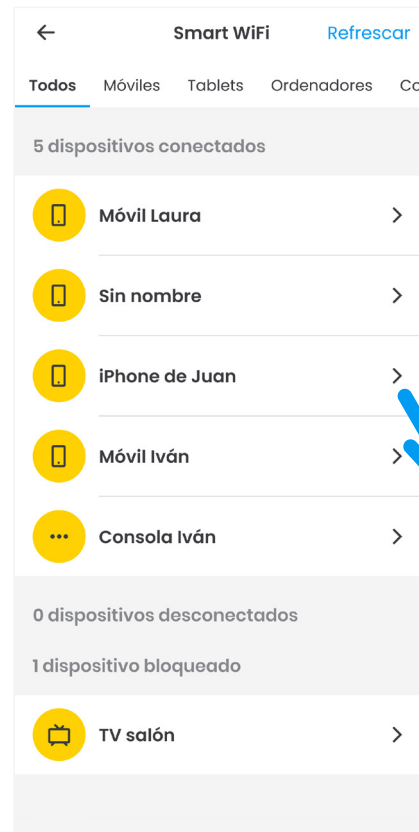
Smart WiFi Refrescar

Todos Móviles Tablets Ordenadores Co

5 dispositivos conectados

Móvil Laura

Sin nombre

iPhone de Juan

Móvil Iván

Consola Iván

0 dispositivos desconectados

1 dispositivo bloqueado

TV salón